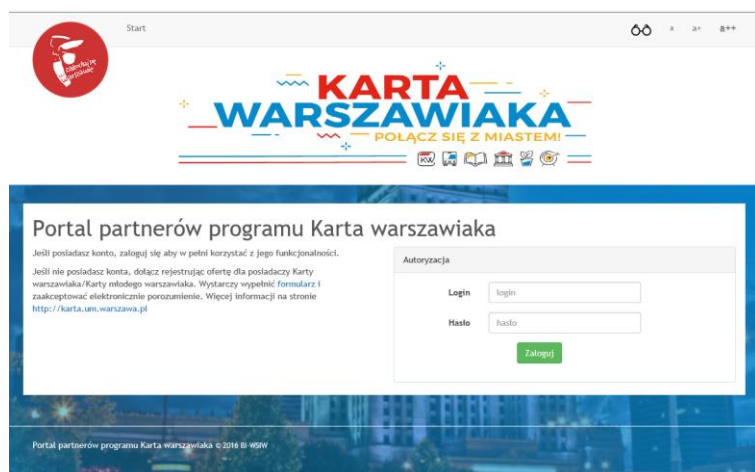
Start

a a+ a++

zakochaj się w Warszawie

KARTA WARSZAWIAKA
POŁĄCZ SIĘ Z MIASTEM!

KW

Portal partnerów programu Karta warszawiaka

Jeśli posiadasz konto, zaloguj się aby w pełni korzystać z jego funkcjonalności.

Jeśli nie posiadasz konta, dołącz rejestrując ofertę dla posiadaczy Karty warszawiaka/Karty młodego warszawiaka. Wystarczy wypełnić formularz i zaakceptować elektronicznie porozumienie. Więcej informacji na stronie http://karta.um.warszawa.pl

Autoryzacja

Login login

Hasło hasło

Zaloguj

Portal partnerów programu Karta warszawiaka © 2016 BI-WSIW